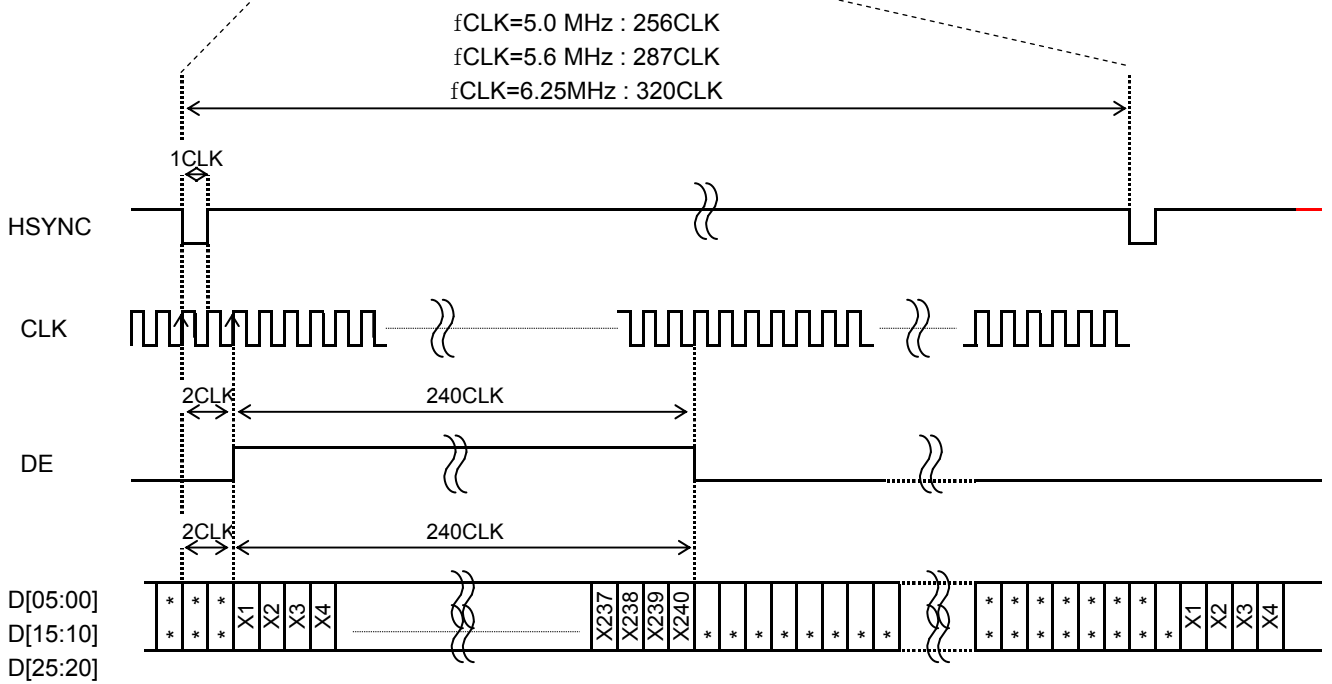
fCLK=5.0 MHz : 256CLK
fCLK=5.6 MHz : 287CLK
fCLK=6.25MHz : 320CLK

1CLK

HSYNC

CLK

2CLK 240CLK

DE

2CLK 240CLK

D[05:00]
D[15:10]
D[25:20]

* * * * * * X1 X2 X3 X4 X237 X238 X239 X240 * * * * * * * * * * * * * * * * * * * * * * * * * * * * * * * * * X1 X2 X3 X4